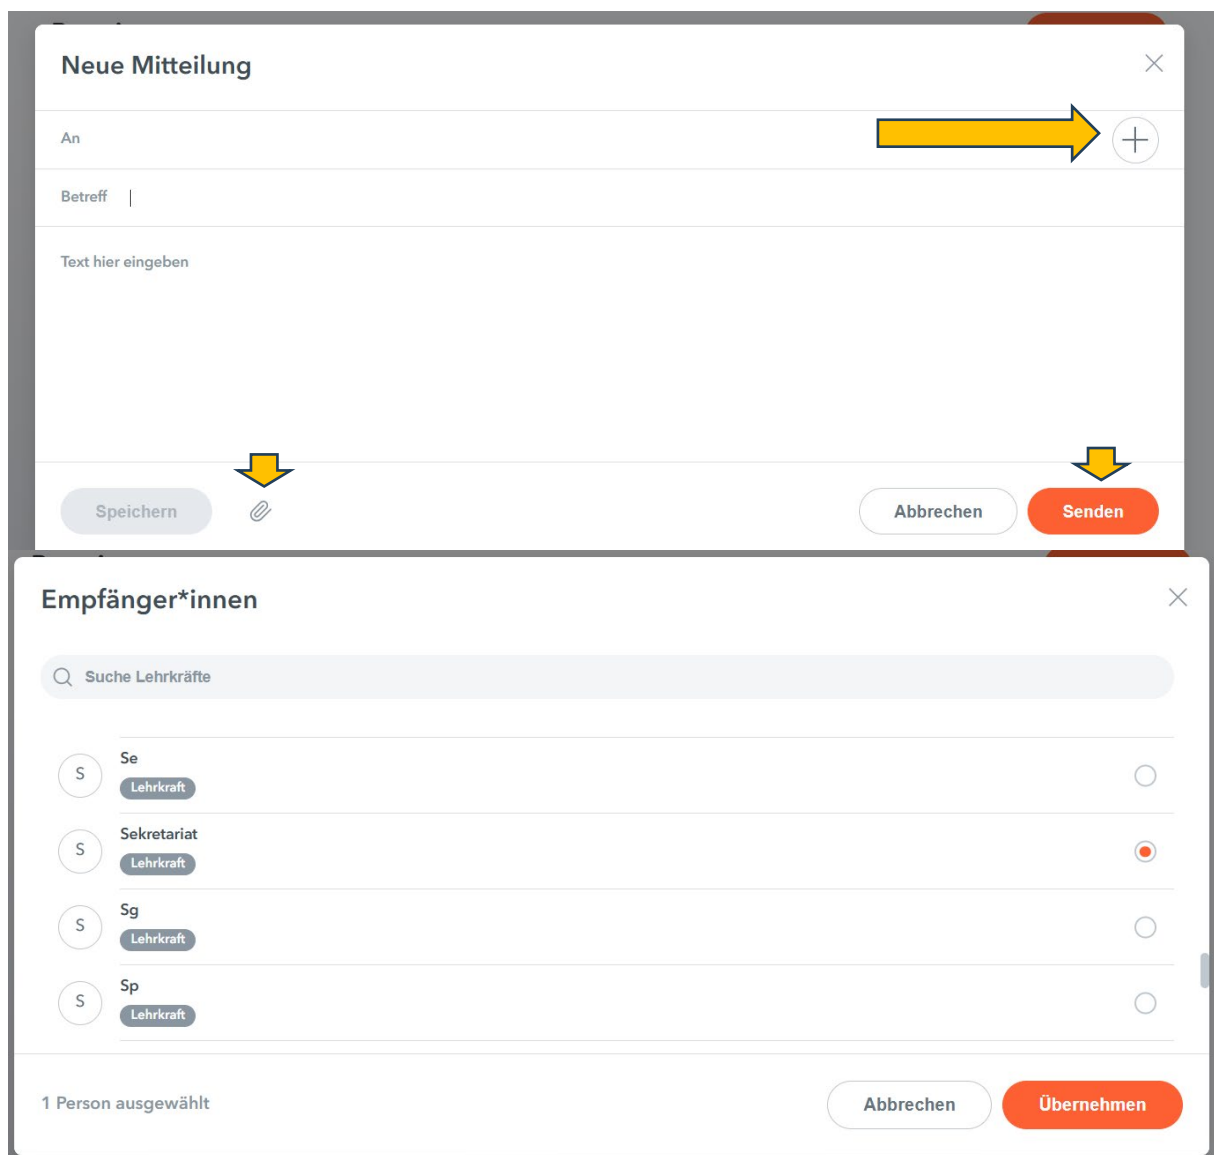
Neue Mitteilung

An

Betreff

Text hier eingeben

Speichern

Abbrechen

Senden

Empfänger*innen

Suche Lehrkräfte

S
Se
Lehrkraft

S
Sekretariat
Lehrkraft

S
Sg
Lehrkraft

S
Sp
Lehrkraft

1 Person ausgewählt

Abbrechen

Übernehmen